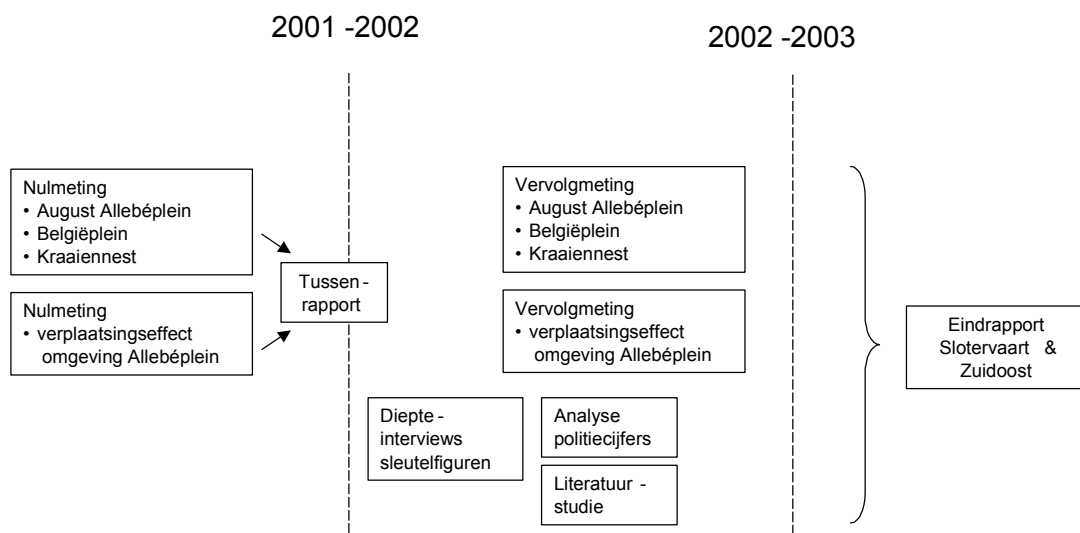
2001 -2002

2002 -2003

Nulmeting
• August Allebéplein
• Belgiëplein
• Kraaiennest

Nulmeting
• verplaatsingseffect omgeving Allebéplein

Tussen - rapport

Vervolgmeting
• August Allebéplein
• Belgiëplein
• Kraaiennest

Vervolgmeting
• verplaatsingseffect omgeving Allebéplein

Diepte - interviews sleutelfiguren

Analyse politiecijfers

Literatuur - studie

Eindrapport Slotervaart & Zuidoost